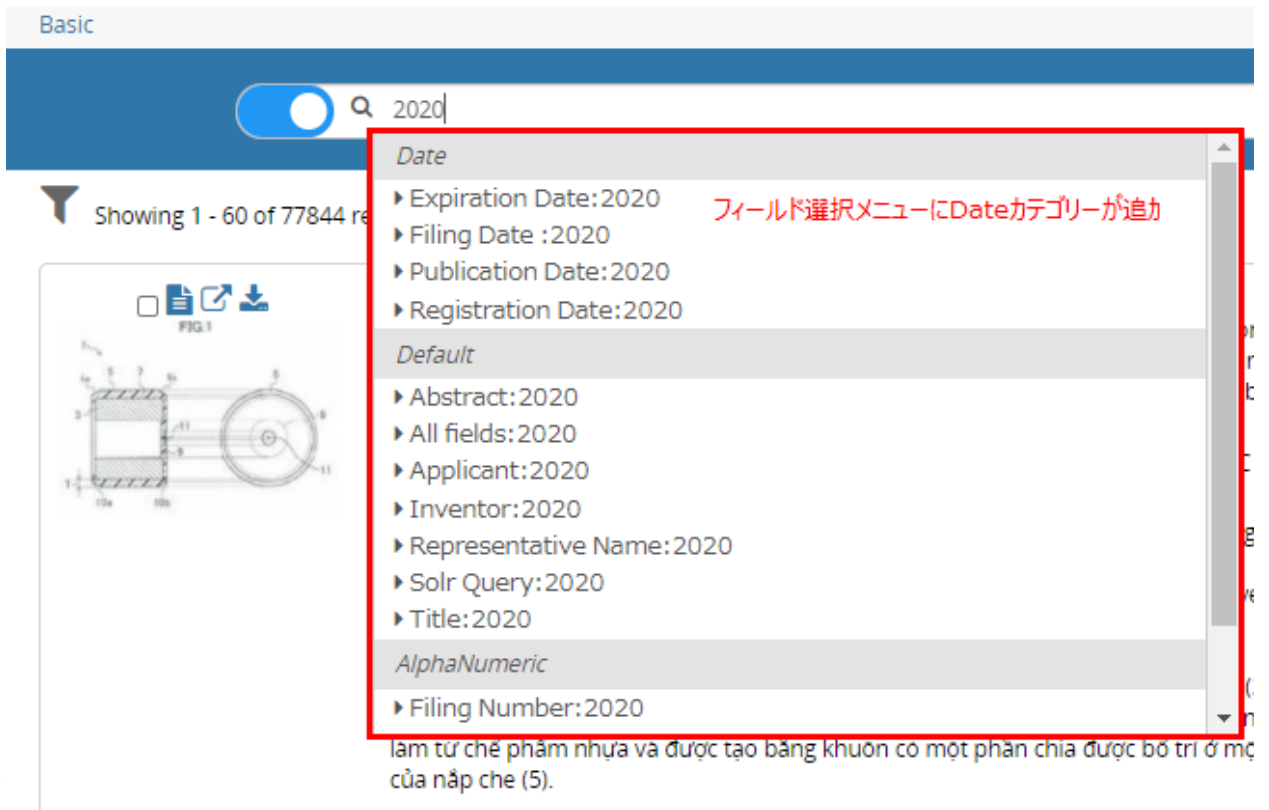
Basic

2020

Showing 1 - 60 of 77844 re

FIG.1

Date
Expiration Date:2020
Filing Date :2020
Publication Date:2020
Registration Date:2020

フィールド選択メニューにDateカテゴリーが追加

Default
Abstract:2020
All fields:2020
Applicant:2020
Inventor:2020
Representative Name:2020
Solr Query:2020
Title:2020

AlphaNumeric
Filing Number:2020

làm từ chế phẩm nhựa và được tạo bằng khuôn có một phần chia được bố trí ở mộ của nắp che (5).